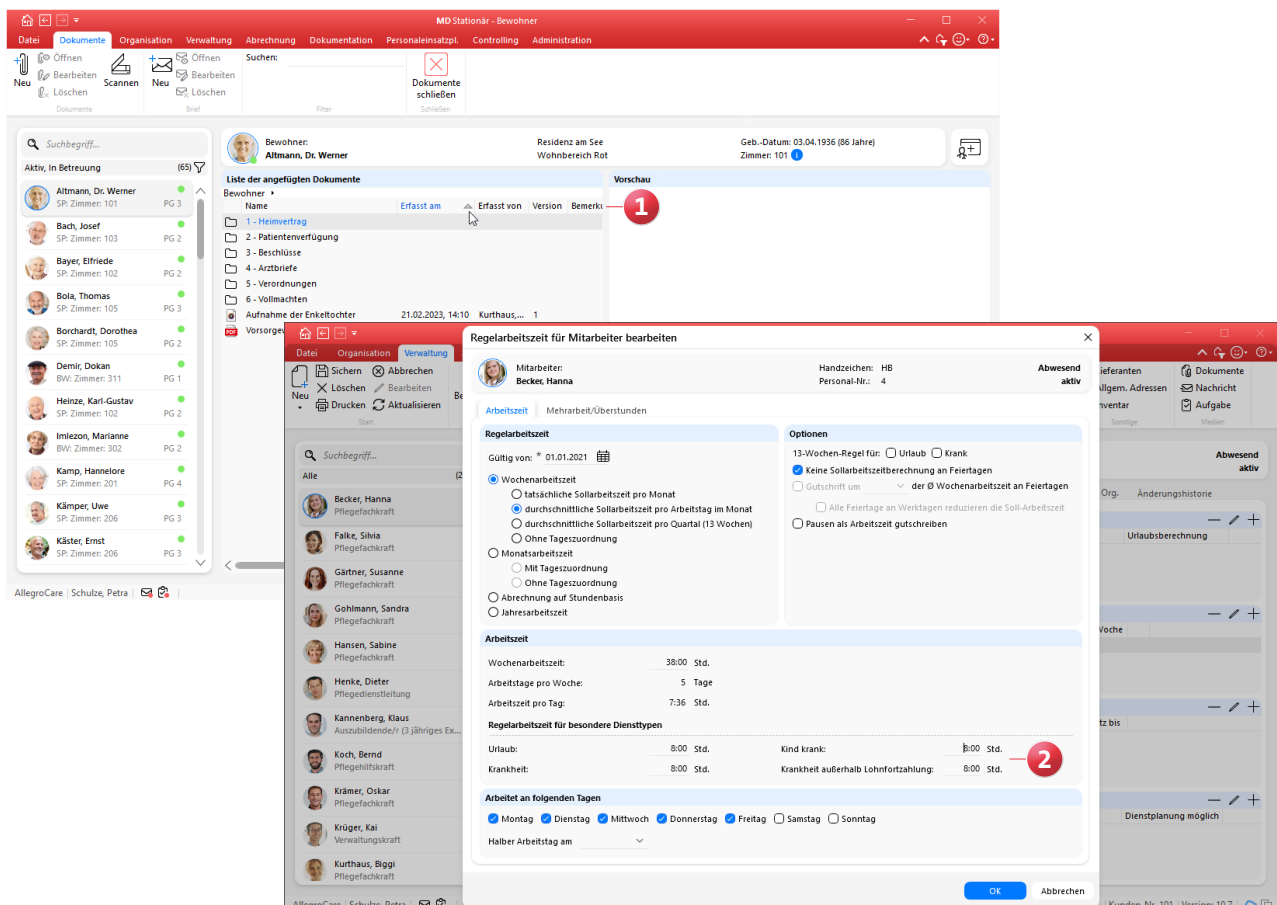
MD Stationär - Bewohner

Datei Dokumente Organisation Verwaltung Abrechnung Dokumentation Personaleinsatzpl. Controlling Administration

Neu Öffnen Bearbeiten Löschen Scannen Neu Öffnen Bearbeiten Löschen Suchen: Dokumente schließen
Dokumente Brief Filter Schließen

Suchbegriff...
Aktiv, In Betreuung (65)
Altmann, Dr. Werner SP: Zimmer: 101 PG 3
Bach, Josef SP: Zimmer: 103 PG 2
Bayer, Elfriede SP: Zimmer: 102 PG 2
Bola, Thomas SP: Zimmer: 105 PG 3
Borchardt, Dorothea SP: Zimmer: 105 PG 2
Demir, Dokan BW: Zimmer: 311 PG 1
Heinze, Karl-Gustav SP: Zimmer: 102 PG 2
Imlezon, Marianne BW: Zimmer: 302 PG 2
Kamp, Hannelore SP: Zimmer: 201 PG 4
Kämper, Uwe SP: Zimmer: 206 PG 3
Käster, Ernst SP: Zimmer: 206 PG 3
AllegroCare | Schulze, Petra

Bewohner: Altmann, Dr. Werner
Residenz am See Wohnbereich Rot
Geb.-Datum: 03.04.1936 (86 Jahre) Zimmer: 101

Liste der angefügten Dokumente
Bewohner
| Name | Erfasst am | Erfasst von | Version | Bemerku |
|---|---|---|---|---|
| 1 - Heimvertrag | | | | |
| 2 - Patientenverfügung | | | | |
| 3 - Beschlüsse | | | | |
| 4 - Arztbriefe | | | | |
| 5 - Verordnungen | | | | |
| 6 - Vollmachten | | | | |
| Aufnahme der Enkeltochter | 21.02.2023, 14:10 | Kurthaus,... | 1 | |
| Vorsorgev | | | | |

Vorschau

1

Datei Organisation Verwaltung
Neu Sichern Abbrechen Löschen Bearbeiten Drucken Aktualisieren
Start
Suchbegriff...
Alle
Becker, Hanna Pflegefachkraft
Falke, Silvia Pflegefachkraft
Gärtner, Susanne Pflegefachkraft
Gohlmann, Sandra Pflegefachkraft
Hansen, Sabine Pflegefachkraft
Henke, Dieter Pflegedienstleitung
Kannenberg, Klaus Auszubildende/r (3 jähriges Ex...
Koch, Bernd Pflegehilfskraft
Krämer, Oskar Pflegefachkraft
Krüger, Kai Verwaltungskraft
Kurthaus, Biggi Pflegefachkraft
AllegroCare | Schulze, Petra

Lieferanten Allgem. Adressen Inventar Dokumente Nachricht Aufgabe
Sonstige Medien
Abwesend aktiv
Org. Änderungshistorie
Urlaubsberechnung
Woche
tz bis
Dienstplanung möglich
Kunden-Nr. 101 Version: 10.7

Regelarbeitszeit für Mitarbeiter bearbeiten
Mitarbeiter: Becker, Hanna
Handzeichen: HB
Personal-Nr.: 4
Abwesend aktiv

Arbeitszeit Mehrarbeit/Überstunden

Regelarbeitszeit
Gültig von: * 01.01.2021
Wochenarbeitszeit
tatsächliche Sollarbeitszeit pro Monat
durchschnittliche Sollarbeitszeit pro Arbeitstag im Monat
durchschnittliche Sollarbeitszeit pro Quartal (13 Wochen)
Ohne Tageszuordnung
Monatsarbeitszeit
Mit Tageszuordnung
Ohne Tageszuordnung
Abrechnung auf Stundenbasis
Jahresarbeitszeit

Optionen
13-Wochen-Regel für: Urlaub Krank
Keine Sollarbeitszeitberechnung an Feiertagen
Gutschrift um der Ø Wochenarbeitszeit an Feiertagen
Alle Feiertage an Werktagen reduzieren die Soll-Arbeitszeit
Pausen als Arbeitszeit gutschreiben

Arbeitszeit
Wochenarbeitszeit: 38:00 Std.
Arbeitstage pro Woche: 5 Tage
Arbeitszeit pro Tag: 7:36 Std.
Regelarbeitszeit für besondere Diensttypen
Urlaub: 8:00 Std.
Krankheit: 8:00 Std.
Kind krank: 8:00 Std.
Krankheit außerhalb Lohnfortzahlung: 8:00 Std.

2

Arbeitet an folgenden Tagen
Montag Dienstag Mittwoch Donnerstag Freitag Samstag Sonntag
Halber Arbeitstag am

OK Abbrechen